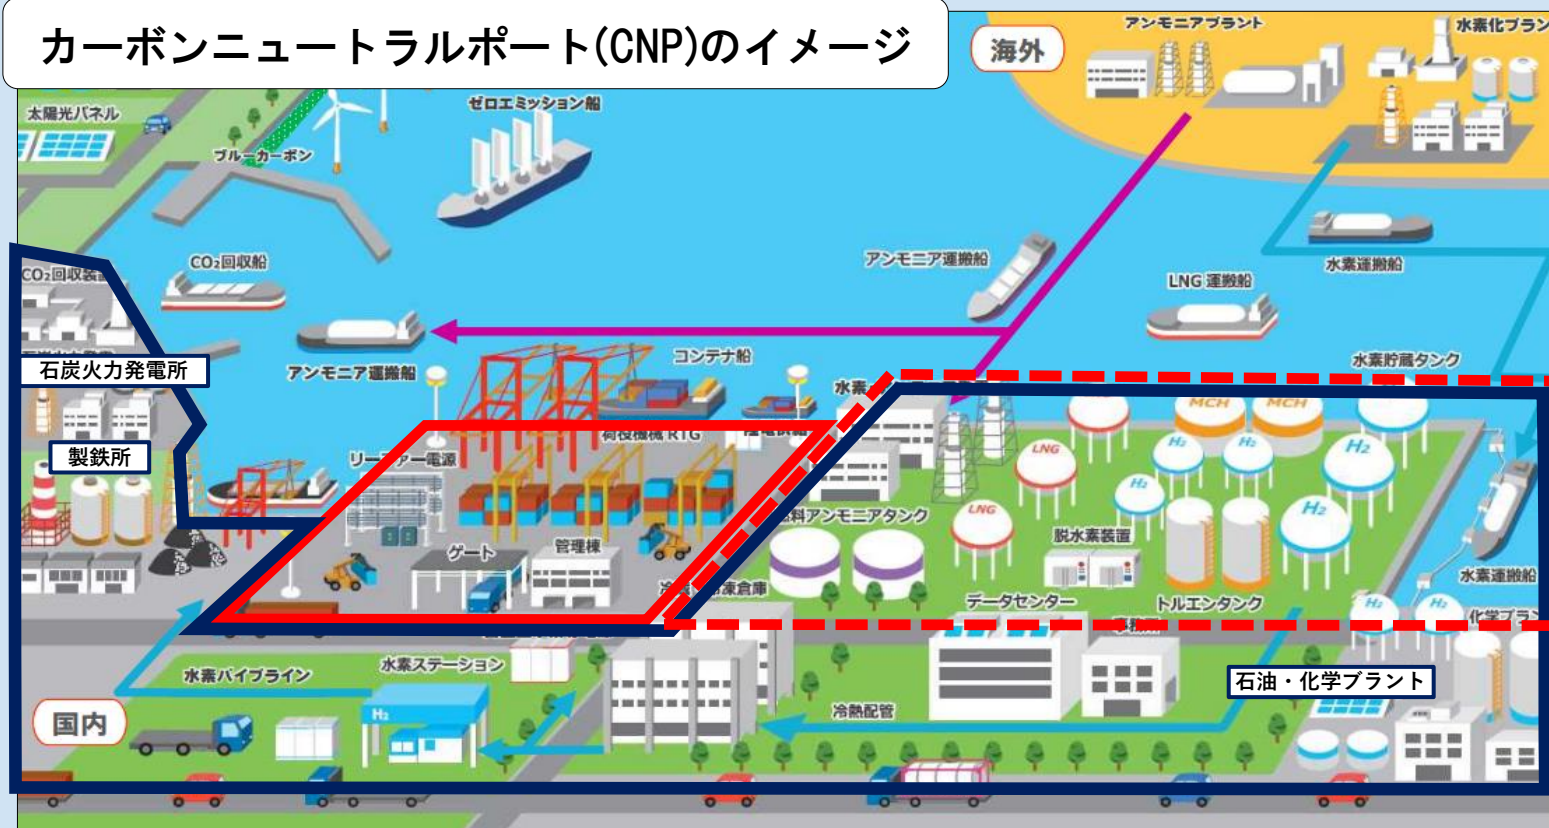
カーボンニュートラルポート(CNP)のイメージ

海外

アンモニアプラント

水素化プラン

太陽光パネル

ゼロエミッション船

ブルーカーボン

$CO_2$回収装置

$CO_2$回収船

アンモニア運搬船

LNG 運搬船

水素運搬船

アンモニア運搬船

コンテナ船

水素貯蔵タンク

石炭火力発電所

荷役機械 RTG

リーファー電源

製鉄所

水素

MCH

MCH

LNG

$H_2$

$H_2$

$H_2$

$H_2$

LNG

$H_2$

燃料アンモニアタンク

脱水素装置

ゲート

管理棟

冷凍冷蔵倉庫

データセンター

トルエンタンク

水素運搬船

化学プラン

水素パイプライン

水素ステーション

石油・化学プラント

国内

$H_2$

冷熱配管